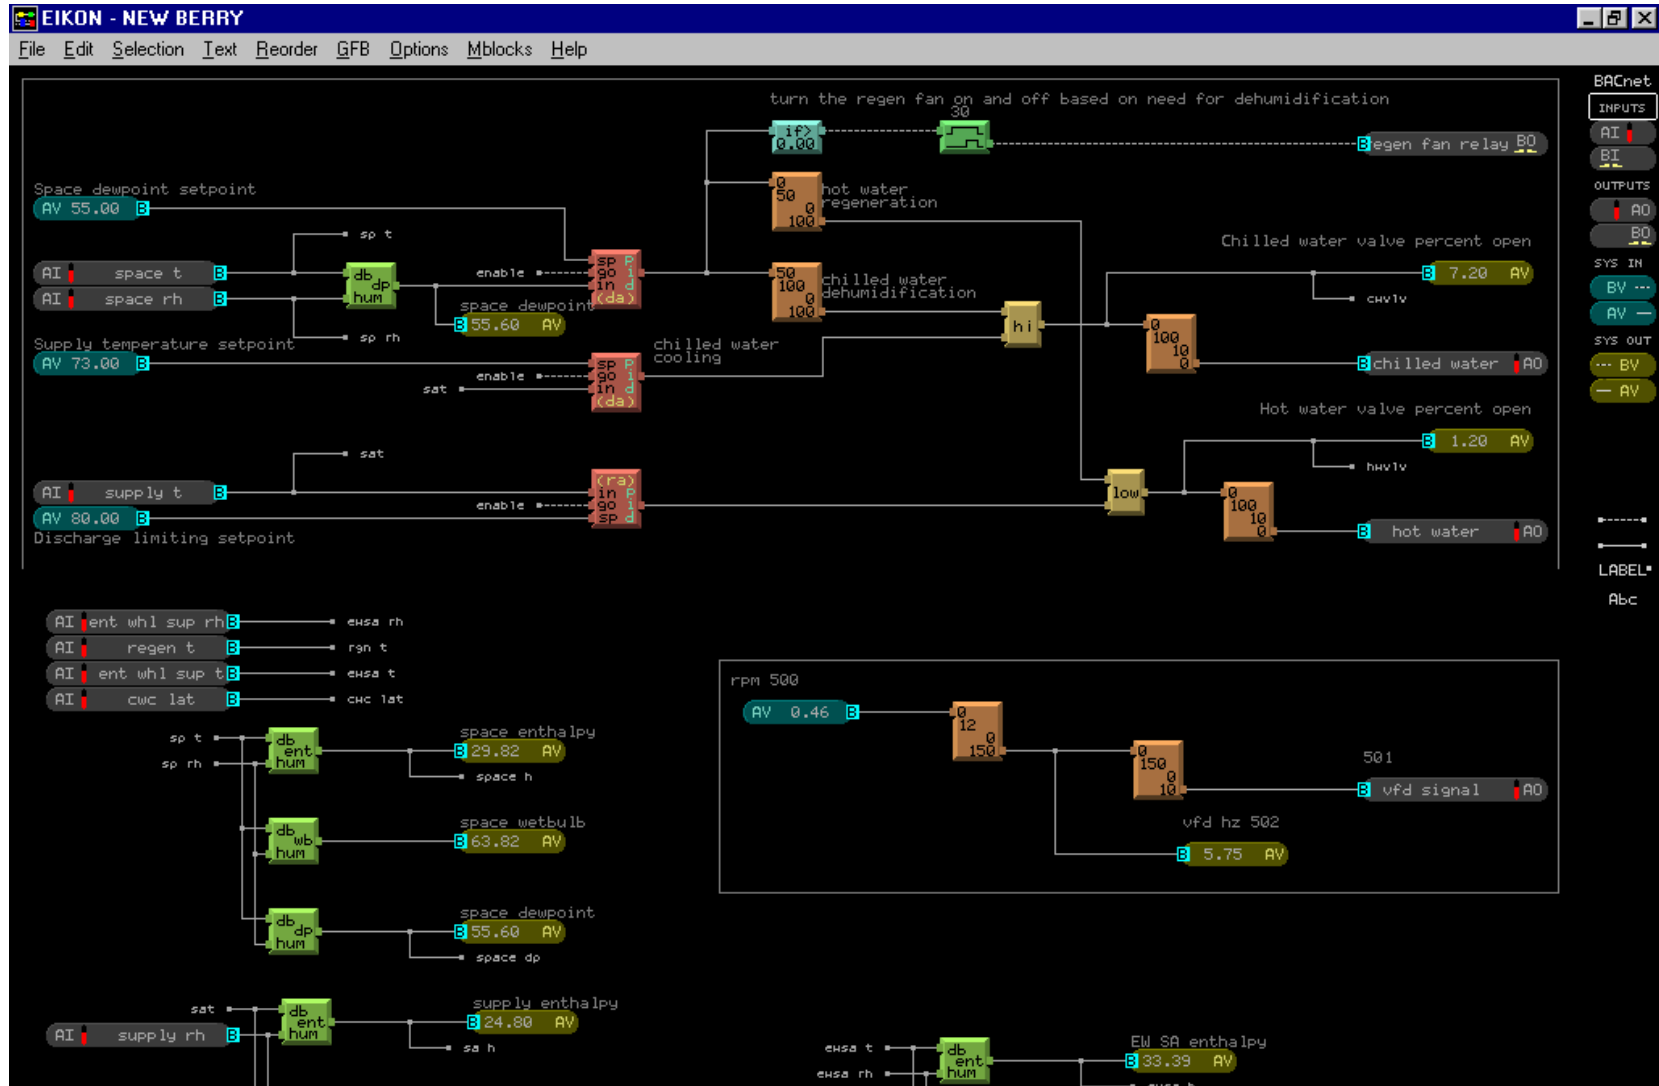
EIKON - NEW BERRY

File Edit Selection Text Reorder GFB Options Mblocks Help

turn the regen fan on and off based on need for dehumidification

30

if> 0.00

regen fan relay BO

Space dewpoint setpoint

AV 55.00 B

0 50 0 100

hot water regeneration

sp t

AI space t B

AI space rh B

db dp hum

enable

sp go in (da) P I d

sp rh

space dewpoint

B 55.60 AV

50 100 0 100

chilled water dehumidification

hi

Chilled water valve percent open

B 7.20 AV

chvlv

0 100 10 0

Supply temperature setpoint

AV 73.00 B

enable

sat

sp go in (da) P I d

chilled water cooling

B chilled water AO

Hot water valve percent open

B 1.20 AV

hwvlv

sat

AI supply t B

AV 80.00 B

Discharge limiting setpoint

enable

(ra) in go sp P I d

low

0 100 10 0

B hot water AO

BACnet

INPUTS

AI

BI

OUTPUTS

AO

BO

SYS IN

BV

AV

SYS OUT

BV

AV

LABEL

Abc

AI ent whl sup rh B

ewsa rh

AI regen t B

rgn t

AI ent whl sup t B

ewsa t

AI cwc lat B

cwc lat

rpm 500

AV 0.46 B

0 12 0 150

0 150 0 10

501

B vfd signal AO

vfd hz 502

B 5.75 AV

sp t

sp rh

db ent hum

space enthalpy

B 29.82 AV

space h

db wb hum

space wetbulb

B 63.82 AV

db dp hum

space dewpoint

B 55.60 AV

space dp

sat

AI supply rh B

db ent hum

supply enthalpy

B 24.80 AV

sa h

ewsa t

ewsa rh

db ent hum

EW SA enthalpy

B 33.39 AV